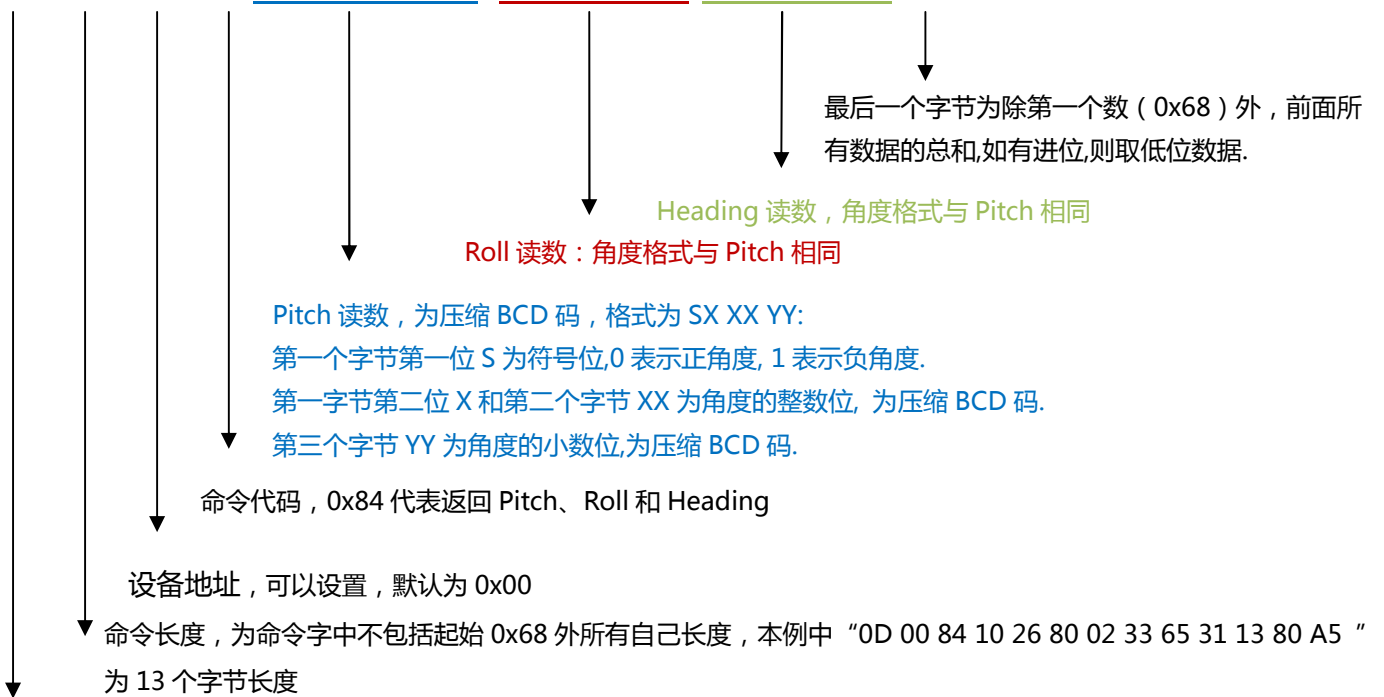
最后一个字节为除第一个数（0x68）外，前面所有数据的总和,如有进位,则取低位数据.

Heading 读数，角度格式与 Pitch 相同

Roll 读数：角度格式与 Pitch 相同

Pitch 读数，为压缩 BCD 码，格式为 SX XX YY:
第一个字节第一位 S 为符号位,0 表示正角度, 1 表示负角度.
第一字节第二位 X 和第二个字节 XX 为角度的整数位, 为压缩 BCD 码.
第三个字节 YY 为角度的小数位,为压缩 BCD 码.

命令代码，0x84 代表返回 Pitch、Roll 和 Heading

设备地址，可以设置，默认为 0x00

命令长度，为命令字中不包括起始 0x68 外所有自己长度，本例中“0D 00 84 10 26 80 02 33 65 31 13 80 A5 ”为 13 个字节长度